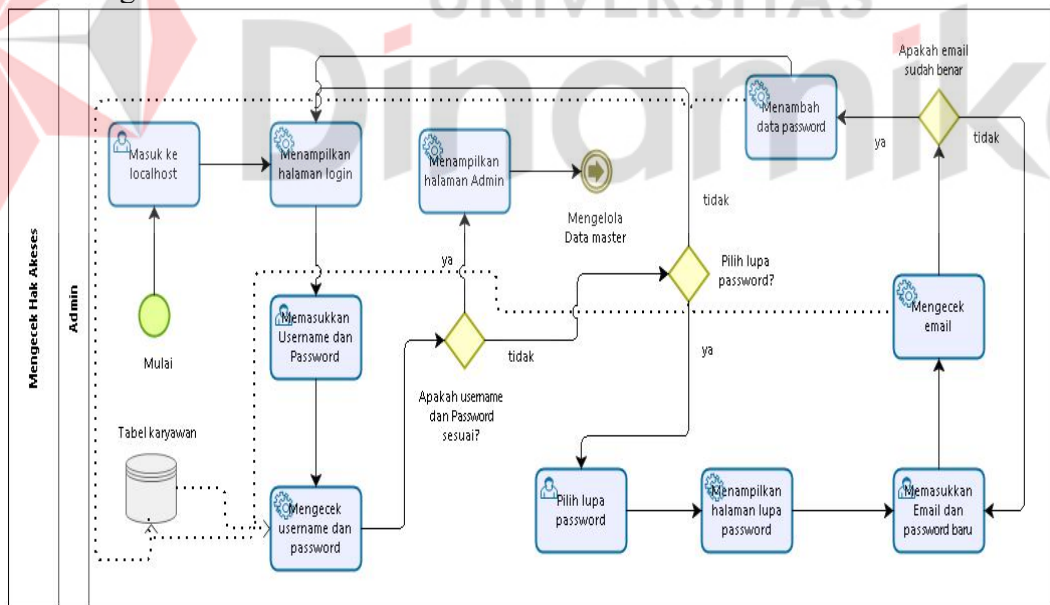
UNIVERSITAS

Dinamika

Mengecek Hak Akeses

Admin

Masuk ke localhost

Mulai

Menampilkan halaman login

Memasukkan Username dan Password

Mengecek username dan password

Tabel karyawan

Apakah username dan Password sesuai?

ya

tidak

Menampilkan halaman Admin

Mengelola Data master

Pilih lupa password?

tidak

ya

Pilih lupa password

Menampilkan halaman lupa password

Memasukkan Email dan password baru

Mengecek email

Apakah email sudah benar

ya

tidak

Menambah data password